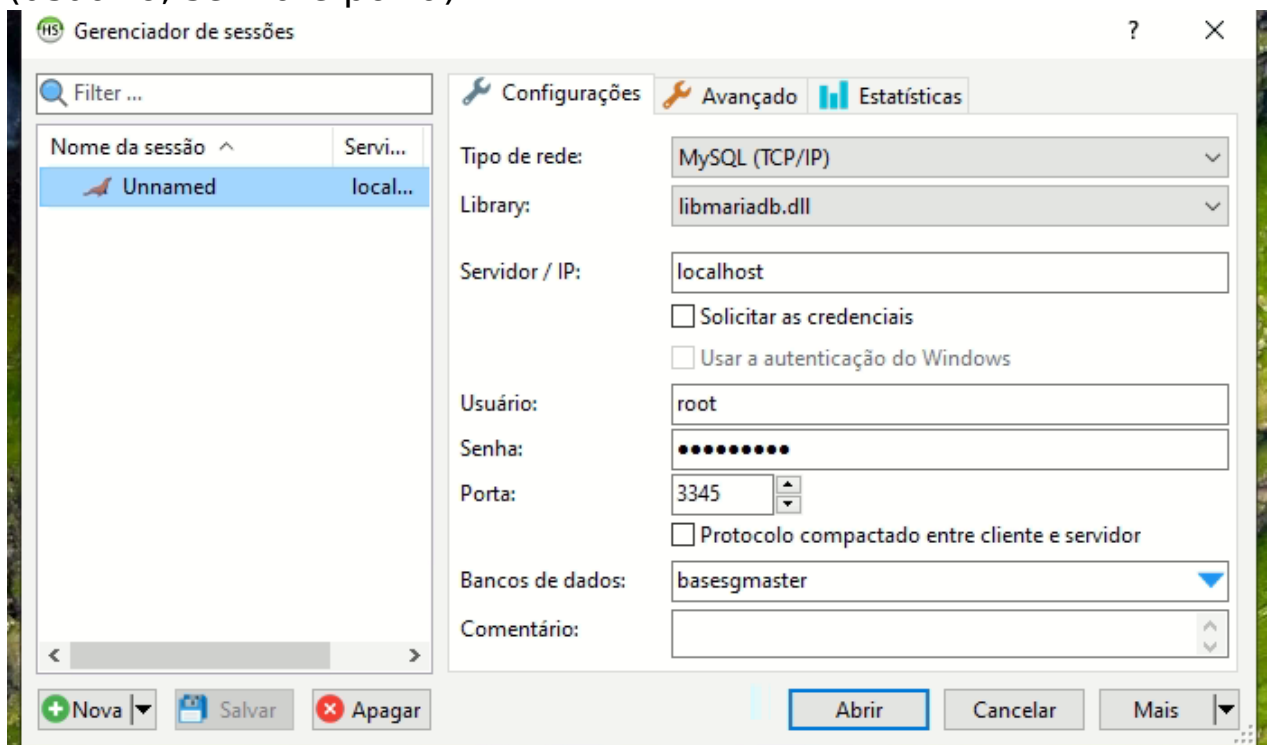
Gerenciador de sessões

?

Filter ...

Nome da sessão

Servi...

Unnamed

local...

Configurações

Avançado

Estatísticas

Tipo de rede:

MySQL (TCP/IP)

Library:

libmariadb.dll

Servidor / IP:

localhost

Solicitar as credenciais

Usar a autenticação do Windows

Usuário:

root

Senha:

•••••••••

Porta:

3345

Protocolo compactado entre cliente e servidor

Bancos de dados:

basesgmaster

Comentário:

Nova

Salvar

Apagar

Abrir

Cancelar

Mais